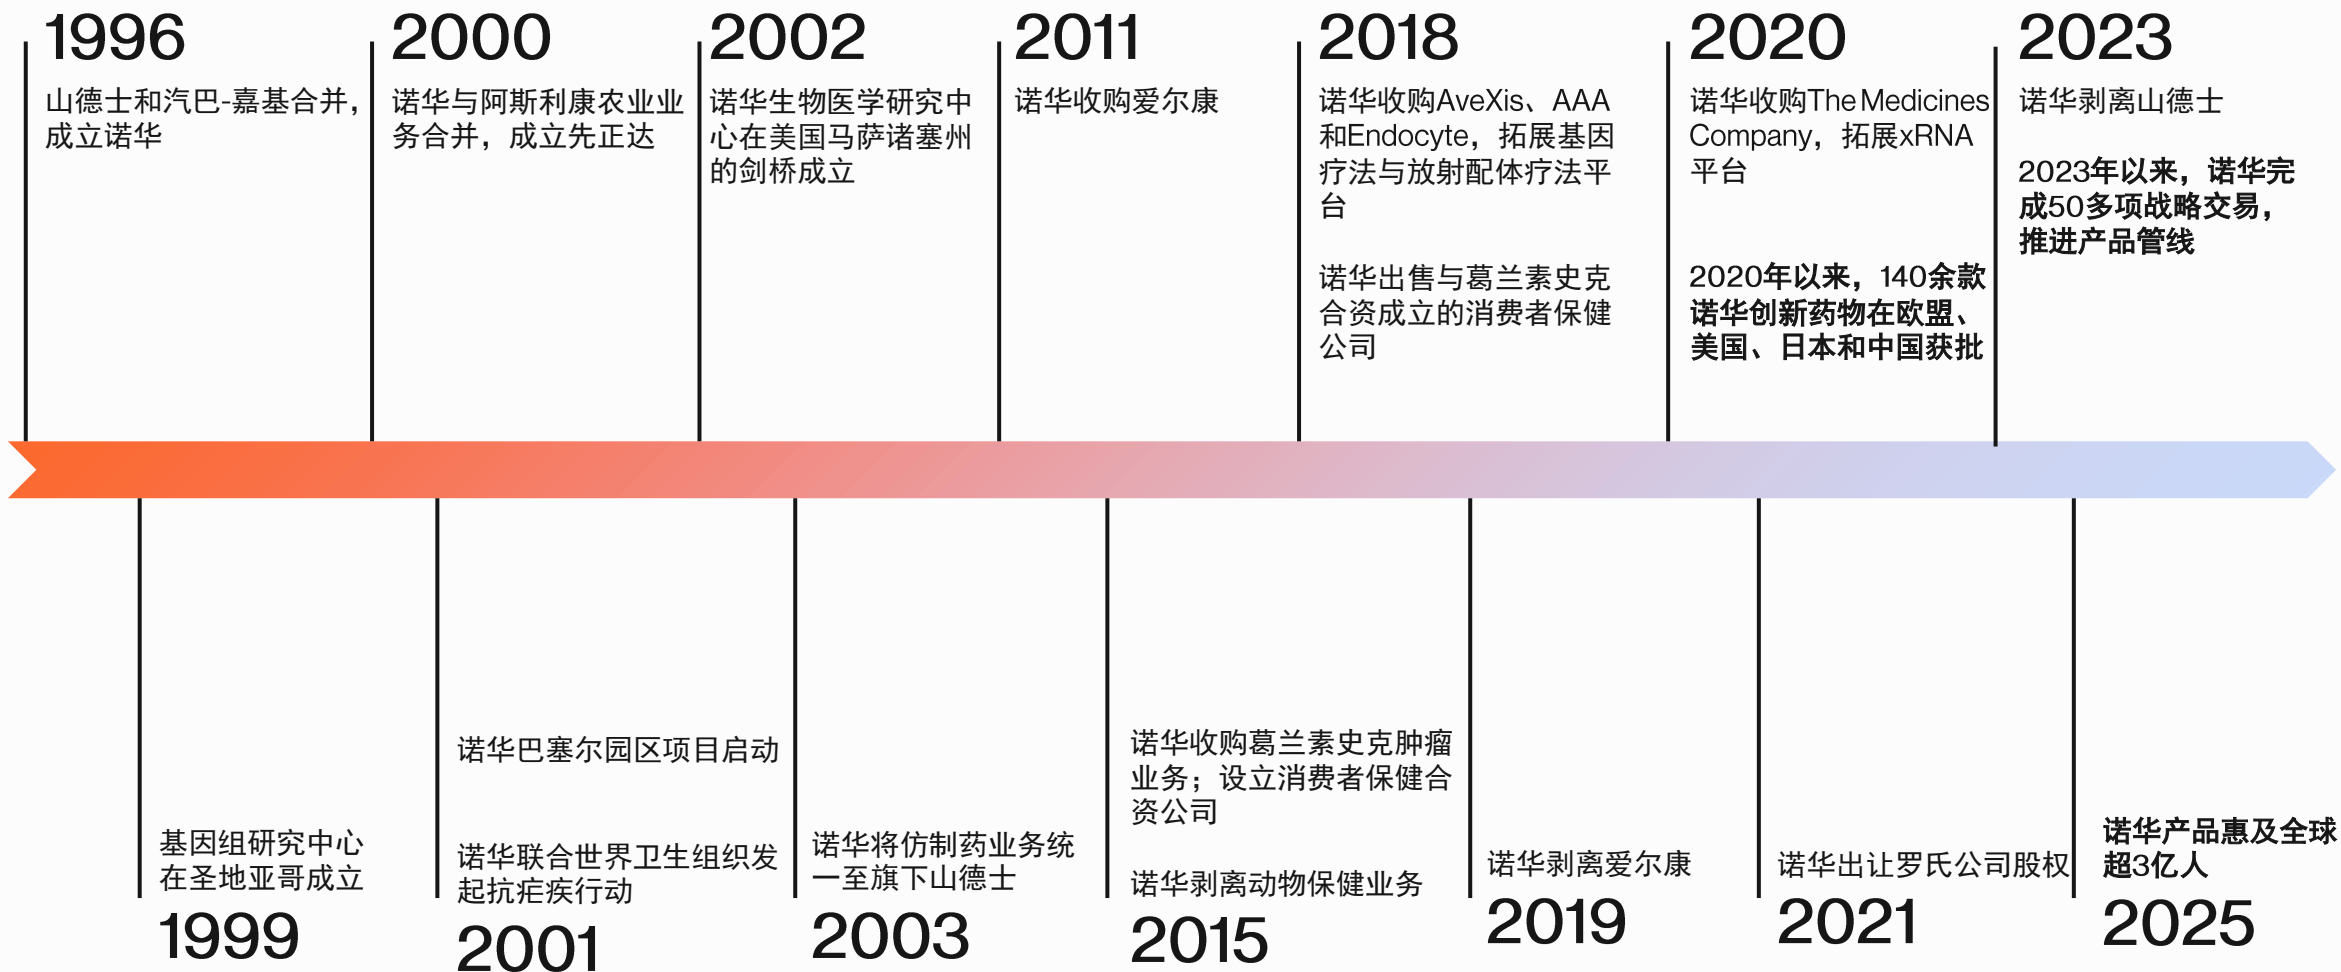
1996
山德士和汽巴-嘉基合并，成立诺华

2000
诺华与阿斯利康农业业务合并，成立先正达

2002
诺华生物医学研究中心在美国马萨诸塞州的剑桥成立

2011
诺华收购爱尔康

2018
诺华收购AveXis、AAA和Endocyte，拓展基因疗法与放射配体疗法平台

诺华出售与葛兰素史克合资成立的消费者保健公司

2020
诺华收购The Medicines Company，拓展xRNA平台

2020年以来，140余款诺华创新药物在欧盟、美国、日本和中国获批

2023
诺华剥离山德士

2023年以来，诺华完成50多项战略交易，推进产品管线

基因组研究中心在圣地亚哥成立
1999

诺华巴塞尔园区项目启动

诺华联合世界卫生组织发起抗疟疾行动
2001

诺华将仿制药业务统一至旗下山德士
2003

诺华收购葛兰素史克肿瘤业务；设立消费者保健合资公司

诺华剥离动物保健业务
2015

诺华剥离爱尔康
2019

诺华出让罗氏公司股权
2021

诺华产品惠及全球超3亿人
2025